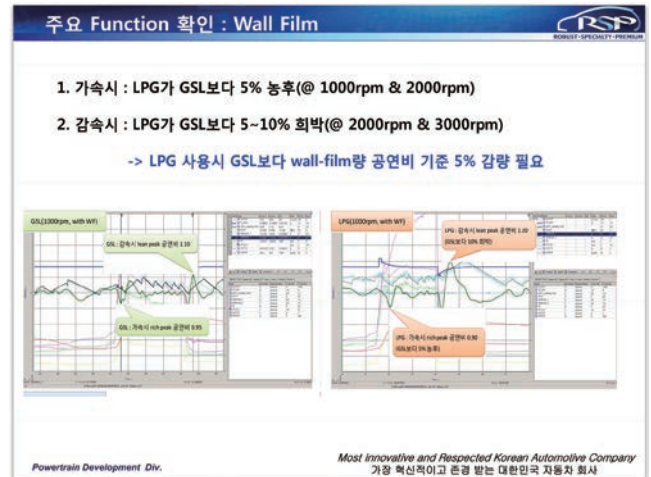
주요 Function 확인 : Wall Film

RSP
ROBUST·SPECIALTY·PREMIUM

1. 가속시 : LPG가 GSL보다 5% 농후(@ 1000rpm & 2000rpm)

2. 감속시 : LPG가 GSL보다 5~10% 희박(@ 2000rpm & 3000rpm)

-> LPG 사용시 GSL보다 wall-film량 공연비 기준 5% 감량 필요

GSL(1000rpm, with WF)

GSL : 감속시 lean peak 공연비 1.10

GSL : 가속시 rich peak 공연비 0.95

LPG(1000rpm, with WF)

LPG : 감속시 lean peak 공연비 1.20 (GSL보다 10% 희박)

LPG : 가속시 rich peak 공연비 0.90 (GSL보다 5% 농후)

Powertrain Development Div.

Most Innovative and Respected Korean Automotive Company
가장 혁신적이고 존경 받는 대한민국 자동차 회사